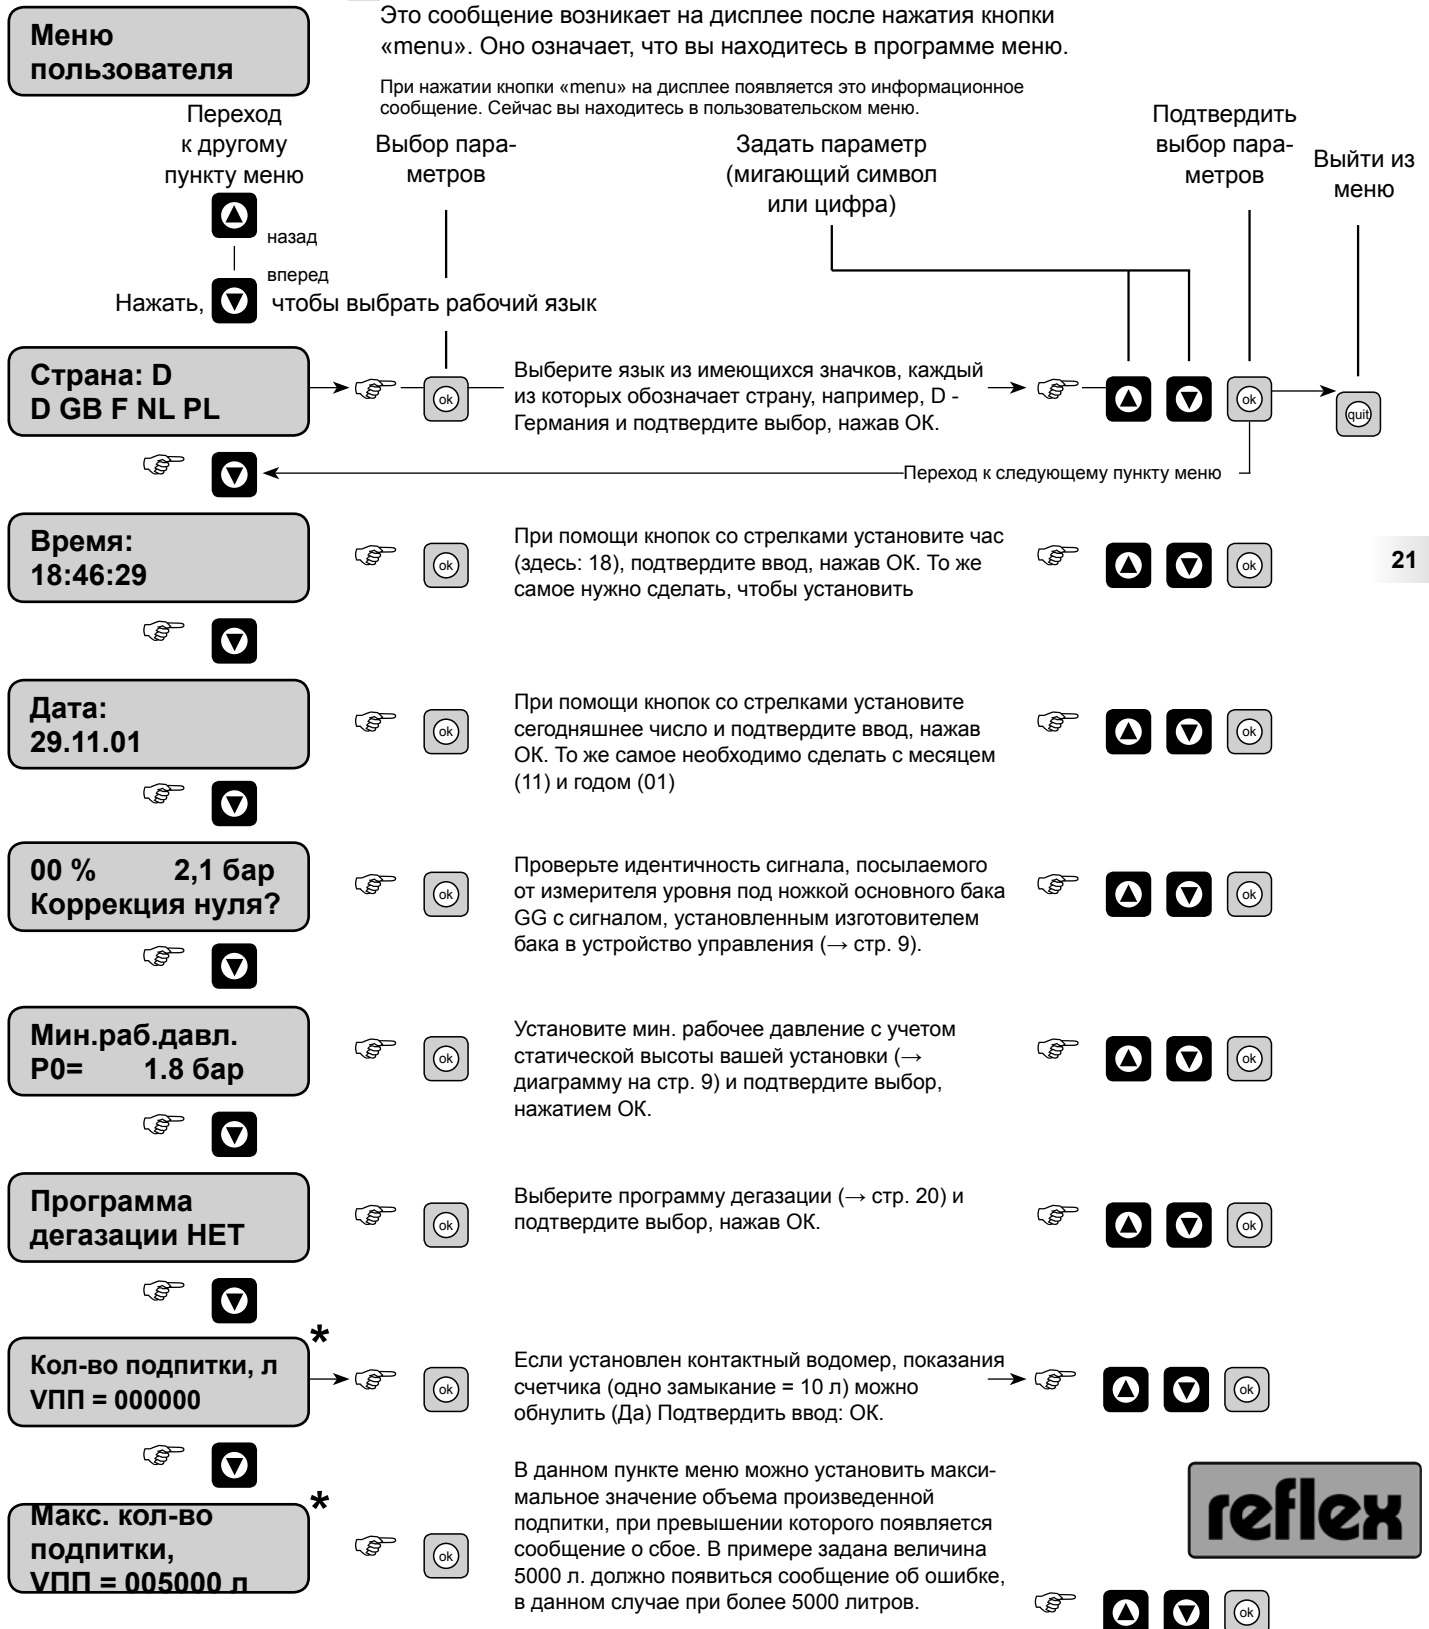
Меню пользователя

Это сообщение возникает на дисплее после нажатия кнопки «menu». Оно означает, что вы находитесь в программе меню.

При нажатии кнопки «menu» на дисплее появляется это информационное сообщение. Сейчас вы находитесь в пользовательском меню.

Переход к другому пункту меню

Выбор параметров

Задать параметр (мигающий символ или цифра)

Подтвердить выбор параметров

Выйти из меню

назад

вперед

Нажать, чтобы выбрать рабочий язык

Страна: D
D GB F NL PL

ok

Выберите язык из имеющихся значков, каждый из которых обозначает страну, например, D - Германия и подтвердите выбор, нажав ОК.

ok

quit

Переход к следующему пункту меню

Время:
18:46:29

ok

При помощи кнопок со стрелками установите час (здесь: 18), подтвердите ввод, нажав ОК. То же самое нужно сделать, чтобы установить

ok

21

Дата:
29.11.01

ok

При помощи кнопок со стрелками установите сегодняшнее число и подтвердите ввод, нажав ОК. То же самое необходимо сделать с месяцем (11) и годом (01)

ok

00 % 2,1 бар
Коррекция нуля?

ok

Проверьте идентичность сигнала, посылаемого от измерителя уровня под ножкой основного бака GG с сигналом, установленным изготовителем бака в устройство управления (→ стр. 9).

ok

Мин.раб.давл.
P0= 1.8 бар

ok

Установите мин. рабочее давление с учетом статической высоты вашей установки (→ диаграмму на стр. 9) и подтвердите выбор, нажатием ОК.

ok

Программа дегазации НЕТ

ok

Выберите программу дегазации (→ стр. 20) и подтвердите выбор, нажав ОК.

ok

*
Кол-во подпитки, л
VПП = 000000

ok

Если установлен контактный водомер, показания счетчика (одно замыкание = 10 л) можно обнулить (Да) Подтвердить ввод: ОК.

ok

*
Макс. кол-во подпитки,
VПП = 005000 л

ok

В данном пункте меню можно установить максимальное значение объема произведенной подпитки, при превышении которого появляется сообщение о сбое. В примере задана величина 5000 л. должно появиться сообщение об ошибке, в данном случае при более 5000 литров.

reflex

ok